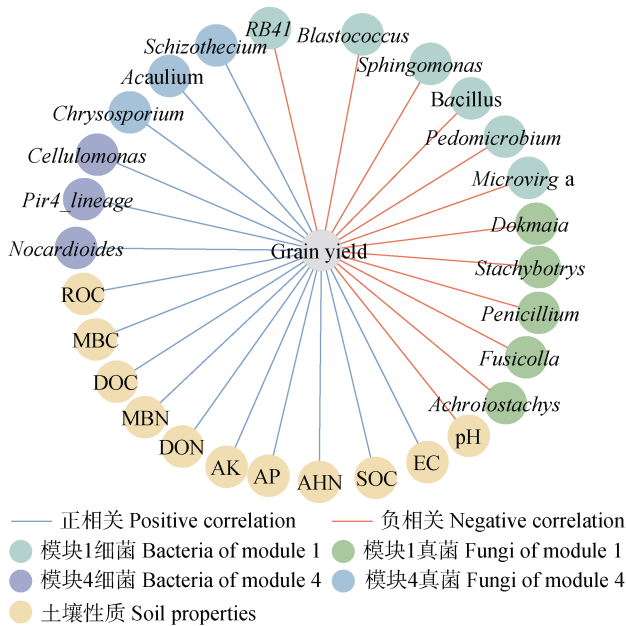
RB41
Blastococcus
Schizothecium
Sphingomonas
Acaulium
Bacillus
Chrysosporium
Pedomicrobium
Cellulomonas
Microvirg a
Pir4_lineage
Dokmaia
Nocardioides
Grain yield
Stachybotrys
ROC
Penicillium
MBC
Fusicolla
DOC
Achroiostachys
MBN
pH
DON
EC
AK
AP
AHN
SOC

正相关 Positive correlation
负相关 Negative correlation
模块1细菌 Bacteria of module 1
模块1真菌 Fungi of module 1
模块4细菌 Bacteria of module 4
模块4真菌 Fungi of module 4
土壤性质 Soil properties